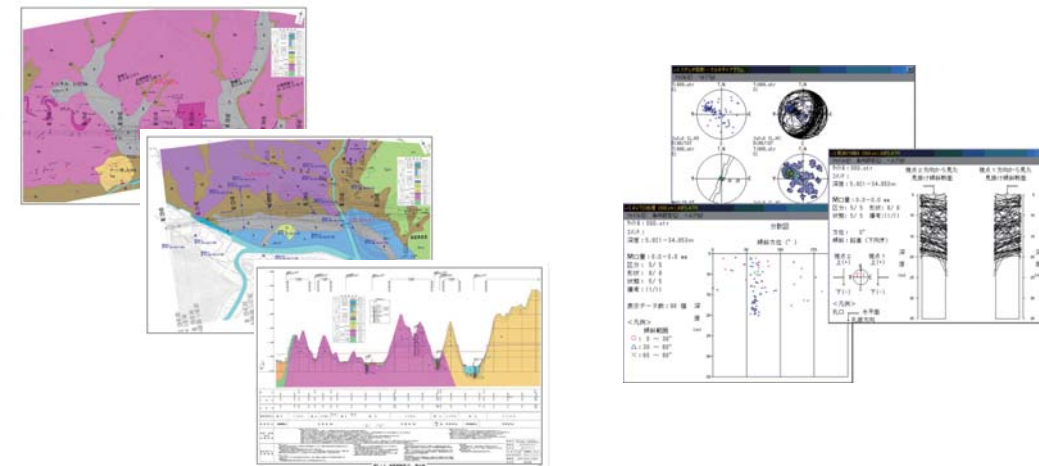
分布図

深度：5.021～14.953m

傾斜方位（°）

表示データ数：50 個

＜凡例＞
傾斜範囲
○：5 ～ 30°
△：30 ～ 60°
▽：60 ～ 90°

深度：5.021～14.953m

方位：0°

視点A
視点B
上(+)
下(-)

＜凡例＞
孔口
水平面

視点Aと方向から見た見掛け傾斜断面
視点Bと方向から見た見掛け傾斜断面